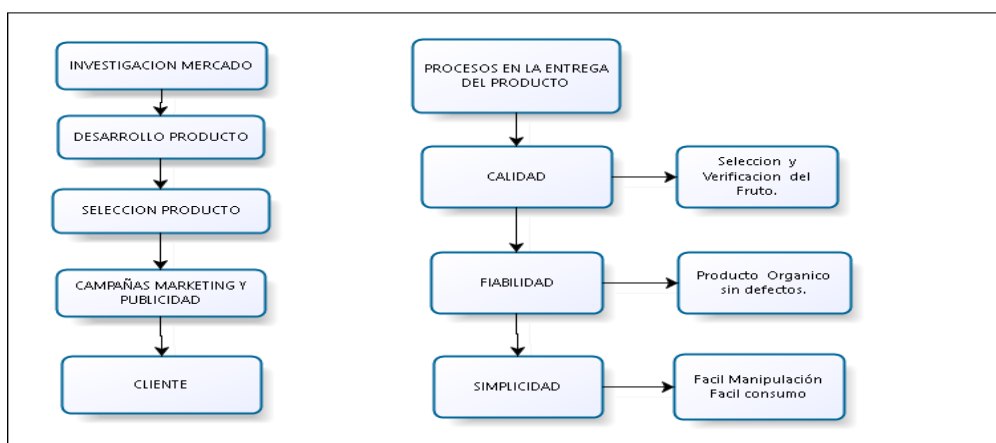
INVESTIGACION MERCADO

DESARROLLO PRODUCTO

SELECCION PRODUCTO

CAMPAÑAS MARKETING Y PUBLICIDAD

CLIENTE

PROCESOS EN LA ENTREGA DEL PRODUCTO

CALIDAD

Seleccion y Verificacion del Fruto.

FIABILIDAD

Producto Organico sin defectos.

SIMPLICIDAD

Facil Manipulación
Facil consumo